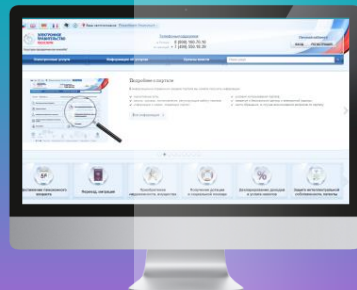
ЭЛЕКТРОННОЕ ПРАВИТЕЛЬСТВО

8 (800) 100-70-10

+7 (499) 550-18-39

Вход

Регистрация

Электронные услуги

Информация об услугах

Оплата

Видеообзор a-услуг

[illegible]

Все новости

Замена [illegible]

Штрафы, пенсии

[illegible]

Получение выписки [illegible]

Регистрация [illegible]

Защита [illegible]